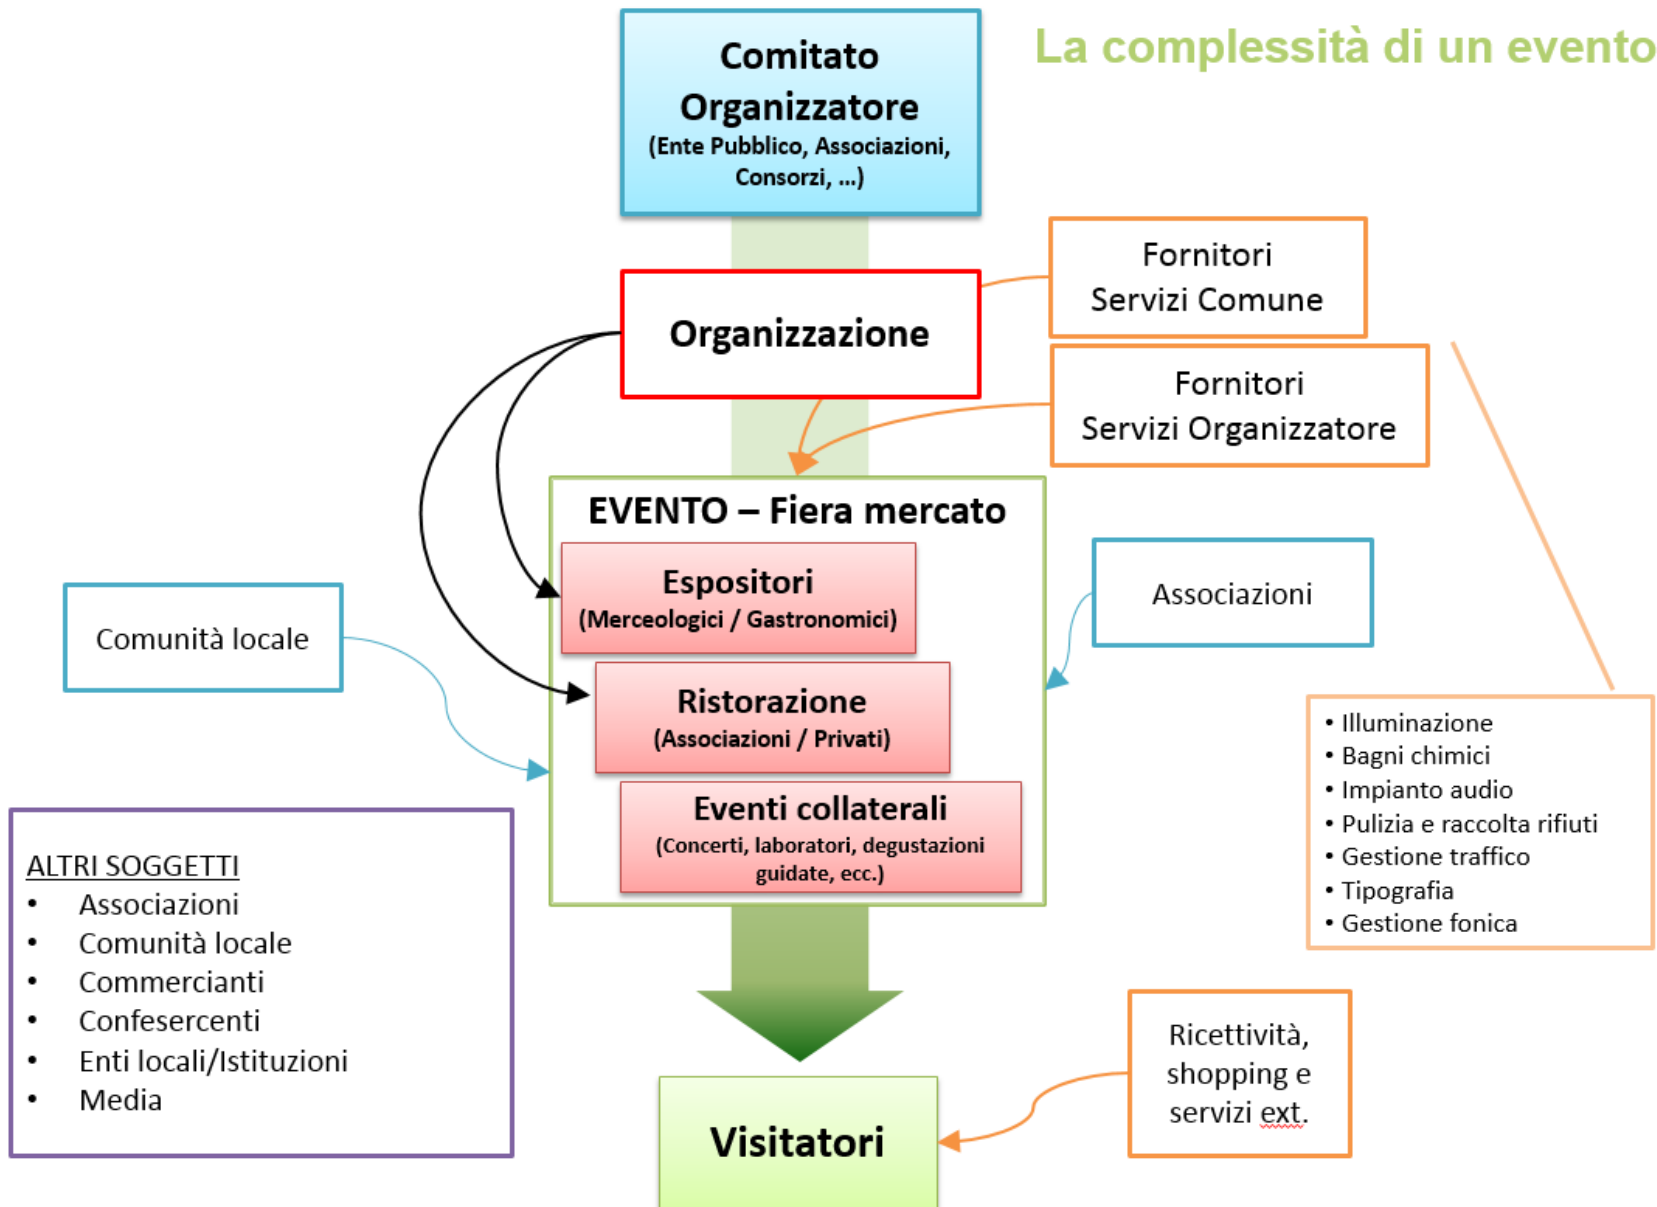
La complessità di un evento

Comitato Organizzatore
(Ente Pubblico, Associazioni, Consorzi, ...)

Fornitori
Servizi Comune

Organizzazione

Fornitori
Servizi Organizzatore

EVENTO – Fiera mercato

Espositori
(Merceologici / Gastronomici)

Ristorazione
(Associazioni / Privati)

Eventi collaterali
(Concerti, laboratori, degustazioni guidate, ecc.)

Associazioni

Comunità locale

• Illuminazione
• Bagni chimici
• Impianto audio
• Pulizia e raccolta rifiuti
• Gestione traffico
• Tipografia
• Gestione fonica

ALTRI SOGGETTI
• Associazioni
• Comunità locale
• Commercianti
• Confesercenti
• Enti locali/Istituzioni
• Media

Ricettività, shopping e servizi ext.

Visitatori